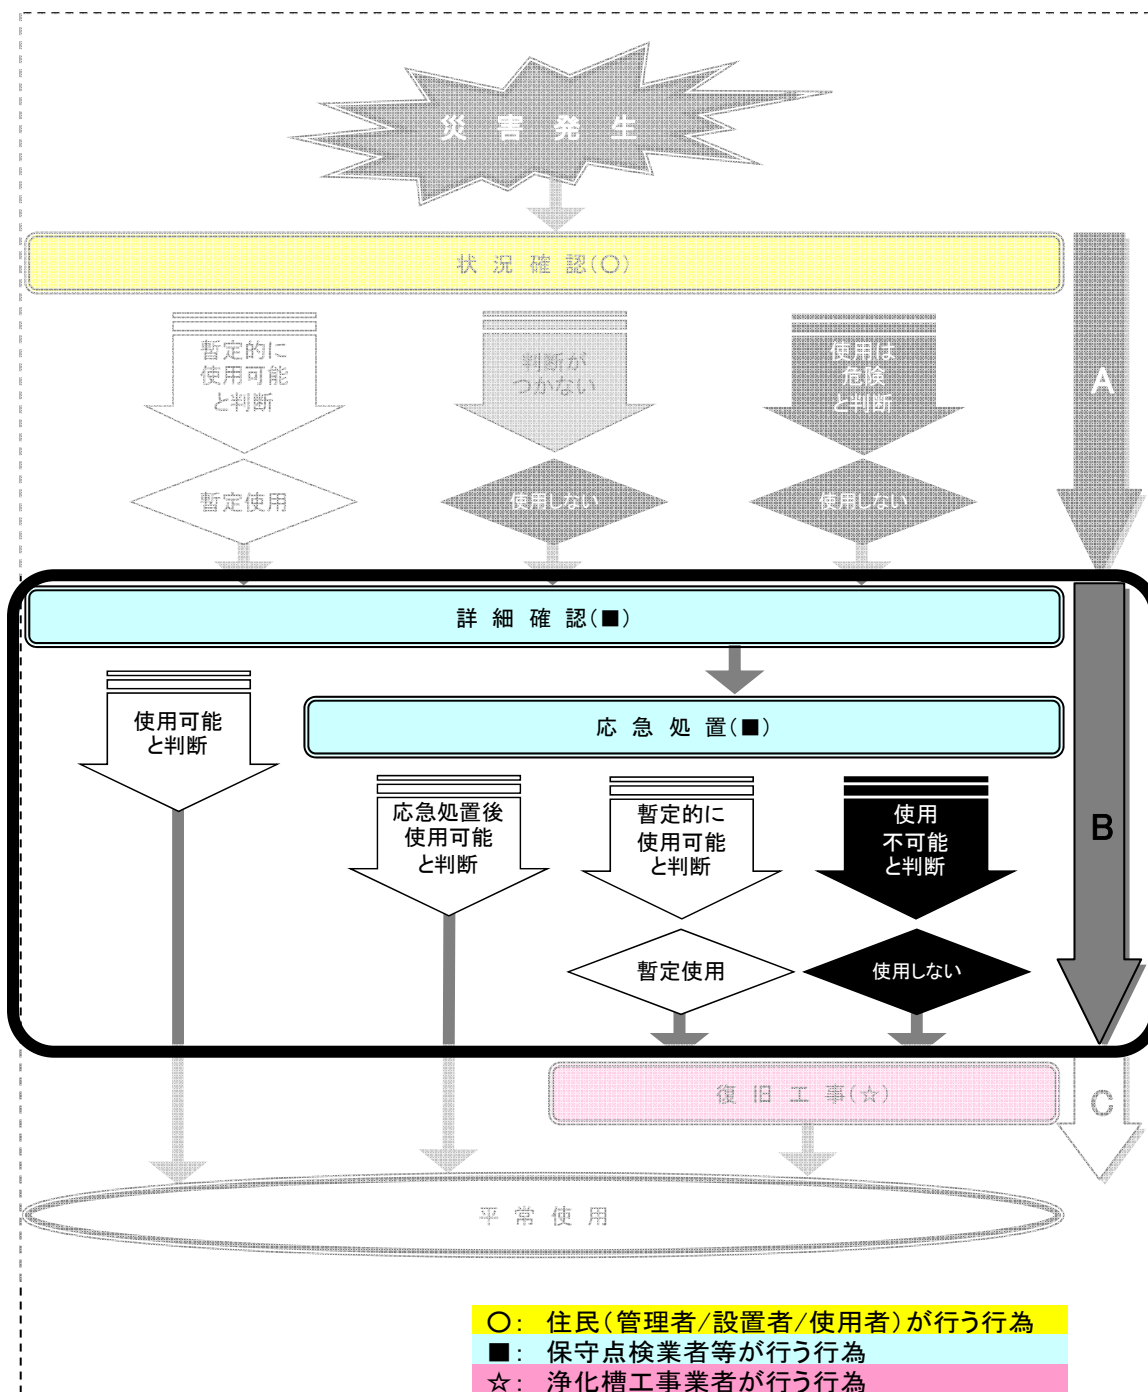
災 害 発 生

状 況 確 認(○)

暫定的に使用可能と判断

判断がつかない

使用は危険と判断

A

暫定使用

使用しない

使用しない

詳 細 確 認(■)

使用可能と判断

応 急 処 置(■)

B

応急処置後使用可能と判断

暫定的に使用可能と判断

使用不可能と判断

暫定使用

使用しない

復 旧 工 事(☆)

C

平 常 使 用

○: 住民(管理者/設置者/使用者)が行う行為
■: 保守点検業者等が行う行為
☆: 浄化槽工事業者が行う行為